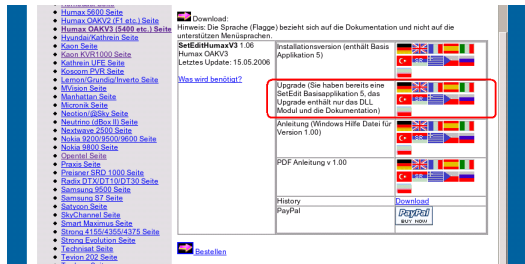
Humax 5600 Seite
Humax OAKV2 (F1 etc.) Seite
Humax OAKV3 (5400 etc.) Seite
Hyundai/Kathrein Seite
Kaon Seite
Kaon KVR1000 Seite
Kathrein UFE Seite
Koscom PVR Seite
Lemon/Grundig/Inverto Seite
MVision Seite
Manhattan Seite
Micronik Seite
Neotion/@Sky Seite
Neutrino (dBox II) Seite
Nextwave 2500 Seite
Nokia 9200/9500/9600 Seite
Nokia 9800 Seite
Opentel Seite
Praxis Seite
Preisner SRD 1000 Seite
Radix DTX/DT10/DT30 Seite
Samsung 9500 Seite
Samsung S7 Seite
Satyoon Seite
SkyChannel Seite
Smart Maximus Seite
Strong 4155/4355/4375 Seite
Strong Evolution Seite
Technisat Seite
Tevion 202 Seite

Download:
Hinweis: Die Sprache (Flagge) bezieht sich auf die Dokumentation und nicht auf die unterstützen Menüsprachen.

| SetEditHumaxV3 1.06 Humax OAKV3 Letztes Update: 15.05.2006 Was wird benötigt? | Installationsversion (enthält Basis Applikation 5) | |
|---|---|---|
| | Upgrade (Sie haben bereits eine SetEdit Basisapplikation 5, das Upgrade enthält nur das DLL Modul und die Dokumentation) | |
| | Anleitung (Windows Hilfe Datei für Version 1.00) | |
| | PDF Anleitung v 1.00 | |
| | History | Download |
| | PayPal | PayPal BUY NOW |

Bestellen